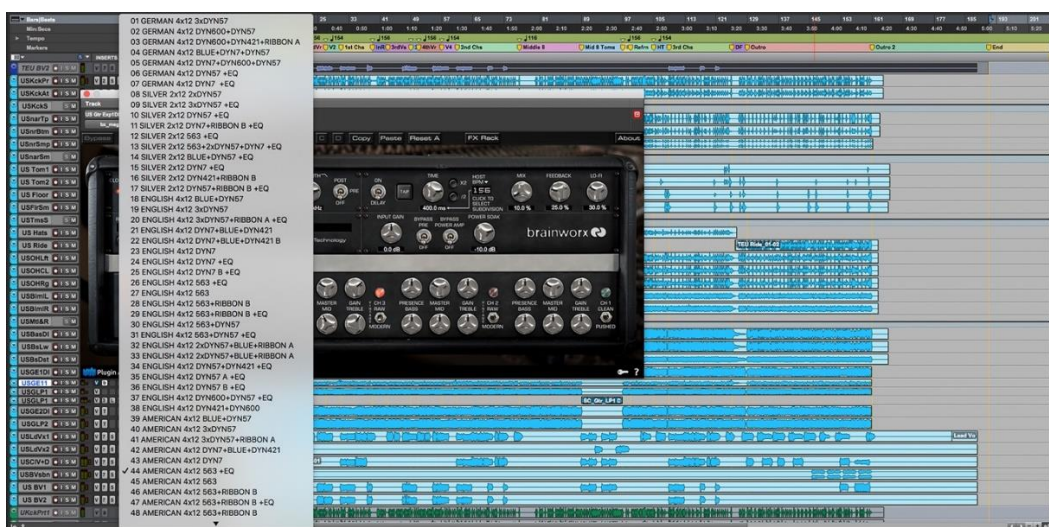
01 GERMAN 4x12 3xDYN57
02 GERMAN 4x12 DYN600+DYN57
03 GERMAN 4x12 DYN600+DYN421+RIBBON A
04 GERMAN 4x12 BLUE+DYN7+DYN57
05 GERMAN 4x12 DYN7+DYN600+DYN57
06 GERMAN 4x12 DYN57 +EQ
07 GERMAN 4x12 DYN7 +EQ
08 SILVER 2x12 2xDYN57
09 SILVER 2x12 3xDYN57 +EQ
10 SILVER 2x12 DYN57 +EQ
11 SILVER 2x12 DYN7+RIBBON B +EQ
12 SILVER 2x12 563 +EQ
13 SILVER 2x12 563+2xDYN57+DYN7 +EQ
14 SILVER 2x12 BLUE+DYN57 +EQ
15 SILVER 2x12 DYN7 +EQ
16 SILVER 2x12 DYN421+RIBBON B
17 SILVER 2x12 DYN57+RIBBON B +EQ
18 ENGLISH 4x12 BLUE+DYN57
19 ENGLISH 4x12 3xDYN57
20 ENGLISH 4x12 3xDYN57+RIBBON A +EQ
21 ENGLISH 4x12 DYN7+BLUE+DYN421
22 ENGLISH 4x12 DYN7+BLUE+DYN421 B
23 ENGLISH 4x12 DYN7
24 ENGLISH 4x12 DYN7 +EQ
25 ENGLISH 4x12 DYN7 B +EQ
26 ENGLISH 4x12 563 +EQ
27 ENGLISH 4x12 563
28 ENGLISH 4x12 563+RIBBON B
29 ENGLISH 4x12 563+RIBBON B +EQ
30 ENGLISH 4x12 563+DYN57
31 ENGLISH 4x12 563+DYN57 +EQ
32 ENGLISH 4x12 2xDYN57+BLUE+RIBBON A
33 ENGLISH 4x12 2xDYN57+BLUE+RIBBON A
34 ENGLISH 4x12 DYN57+DYN421 +EQ
35 ENGLISH 4x12 DYN57 A +EQ
36 ENGLISH 4x12 DYN57 B +EQ
37 ENGLISH 4x12 DYN600+DYN57 +EQ
38 ENGLISH 4x12 DYN421+DYN600
39 AMERICAN 4x12 BLUE+DYN57
40 AMERICAN 4x12 3xDYN57
41 AMERICAN 4x12 3xDYN57+RIBBON A
42 AMERICAN 4x12 DYN7+BLUE+DYN421
43 AMERICAN 4x12 DYN7
✓44 AMERICAN 4x12 563 +EQ
45 AMERICAN 4x12 563
46 AMERICAN 4x12 563+RIBBON B
47 AMERICAN 4x12 563+RIBBON B +EQ
48 AMERICAN 4x12 563+RIBBON B

Copy Paste Reset A FX Rack About
TIME MIX FEEDBACK LO-FI
ON TAP DELAY
400.0 ms 10.0 % 25.0 % 30.0 %
INPUT GAIN POWER SOAK
0.0 dB -10.0 dB
brainworx
MASTER MID GAIN TREBLE PRESENCE BASS MASTER MID GAIN TREBLE PRESENCE BASS MASTER MID GAIN TREBLE
MODERN MODERN CLEAN PUSHED

Bars|Beats
Min:Secs
Tempo
Markers
USKckPr
USKckAt
USKckS
USnarTp
USnrBtm
USnrSmp
USnarSm
US Tom1
US Tom2
US Floor
USFlrSm
USTmsS
US Hats
US Ride
USOHLft
USOHCL
USOHRg
USBimiL
USBimiR
USBasDI
USBsLw
USBsDst
USGE1Di
USGE1
USGLP1
USGE2Di
USGLP2
USLdVx1
USLdVx2
USClVxD
USBVsbn
US BV1
US BV2
UKckPrtT

1st Cho
2nd Cho
Middle 8
Mid 8 Tune
3rd Cho
Outro
Outro 2
End
Lead Vo